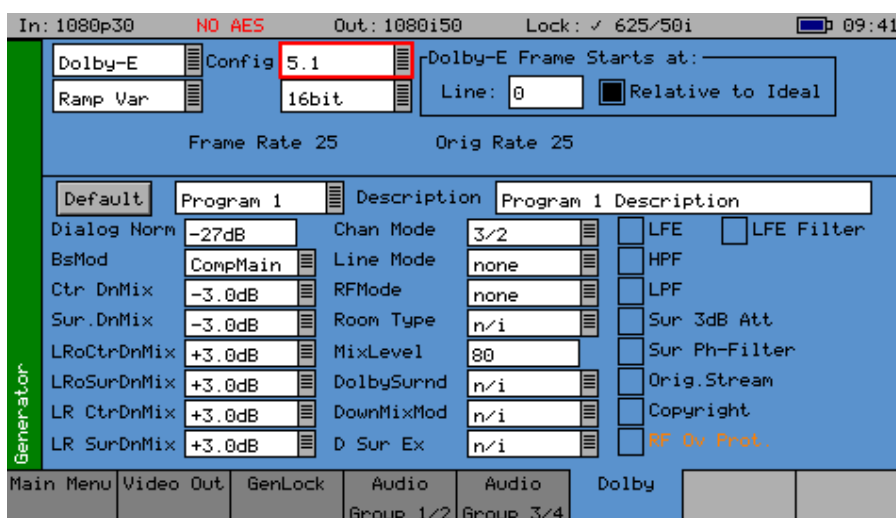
In: 1080p30 NO AES Out: 1080i50 Lock: ✓ 625/50i 09:41

Dolby-E Config 5.1 Dolby-E Frame Starts at:
Ramp Var 16bit Line: 0 Relative to Ideal

Frame Rate 25 Orig Rate 25

Default Program 1 Description Program 1 Description

| | | | | |
|---|---|---|---|---|
| Dialog Norm | -27dB | Chan Mode | 3/2 | LFE LFE Filter |
| BsMod | CompMain | Line Mode | none | HPF |
| Ctr DnMix | -3.0dB | RFMode | none | LPF |
| Sur.DnMix | -3.0dB | Room Type | n/i | Sur 3dB Att |
| LRoCtrDnMix | +3.0dB | MixLevel | 80 | Sur Ph-Filter |
| LRoSurDnMix | +3.0dB | DolbySurnd | n/i | Orig.Stream |
| LR CtrDnMix | +3.0dB | DownMixMod | n/i | Copyright |
| LR SurDnMix | +3.0dB | D Sur Ex | n/i | RF Ov Prot. |

Generator

Main Menu | Video Out | GenLock | Audio Group 1/2 | Audio Group 3/4 | Dolby